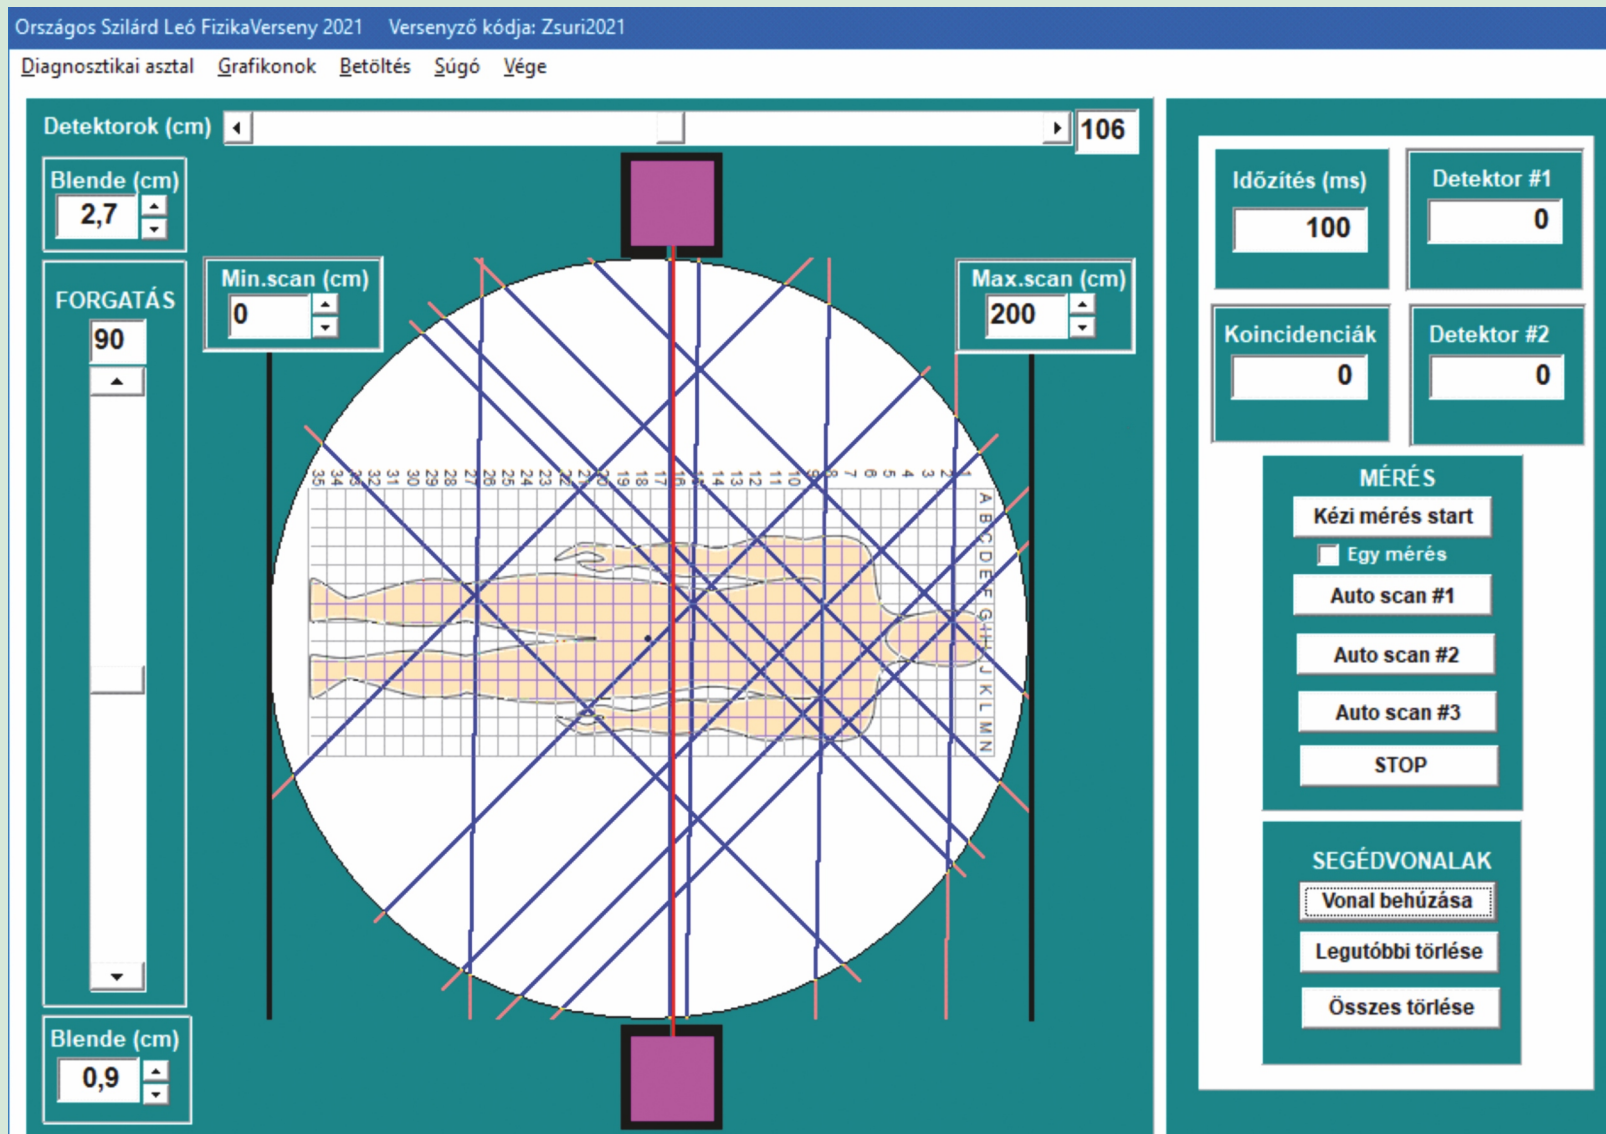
Országos Szilárd Leó FizikaVerseny 2021 Versenyző kódja: Zsuri2021

Diagnosztikai asztal Grafikonok Betöltés Súgó Vége

Detektorok (cm) 106

Blende (cm)
2,7

FORGATÁS
90

Min.scan (cm)
0

Max.scan (cm)
200

35 34 33 32 31 30 29 28 27 26 25 24 23 22 21 20 19 18 17 16 15 14 13 12 11 10 9 8 7 6 5 4 3 2 1

A B C D E F G H I J K L M N

Blende (cm)
0,9

Időzítés (ms)
100

Detektor #1
0

Koincidenciák
0

Detektor #2
0

MÉRÉS
Kézi mérés start
Egy mérés
Auto scan #1
Auto scan #2
Auto scan #3
STOP

SEGÉDVONALAK
Vonal behúzása
Legutóbbi törlése
Összes törlése